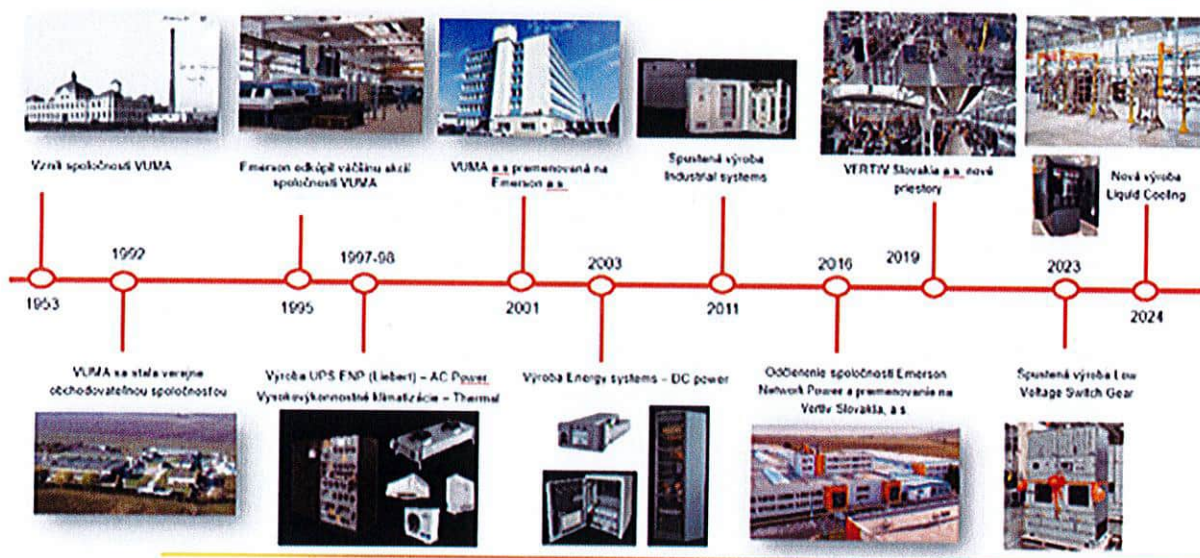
Vznik spoločnosti VUMA

Emerson odkúpil väčšinu akcií spoločnosti VUMA

VUMA a.s premenovaná na Emerson a.s.

Spustená výroba Industrial systems

VERTIV Slovakia a.s. nové priestory

Nová výroba Liquid Cooling

1953

1992

1995

1997-98

2001

2003

2011

2016

2019

2023

2024

VUMA sa stala verejne obchodovateľnou spoločnosťou

Výroba UPS ENP (Liebert) – AC Power
Vysokovýkonnostné klimatizácie – Thermal

Výroba Energy systems – DC power

Oddelenie spoločnosti Emerson Network Power a premenovanie na Vertiv Slovakia, a.s.

Spustená výroba Low Voltage Switch Gear